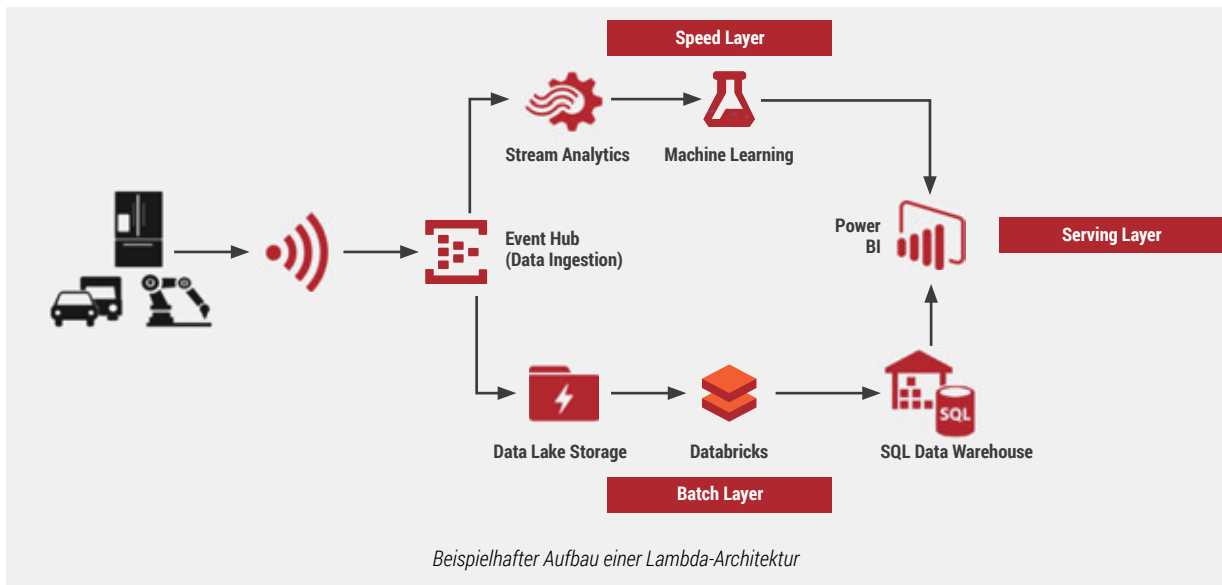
Speed Layer

Stream Analytics

Machine Learning

Event Hub
(Data Ingestion)

Power
BI

Serving Layer

Data Lake Storage

Databricks

SQL

SQL Data Warehouse

Batch Layer

Beispielhafter Aufbau einer Lambda-Architektur